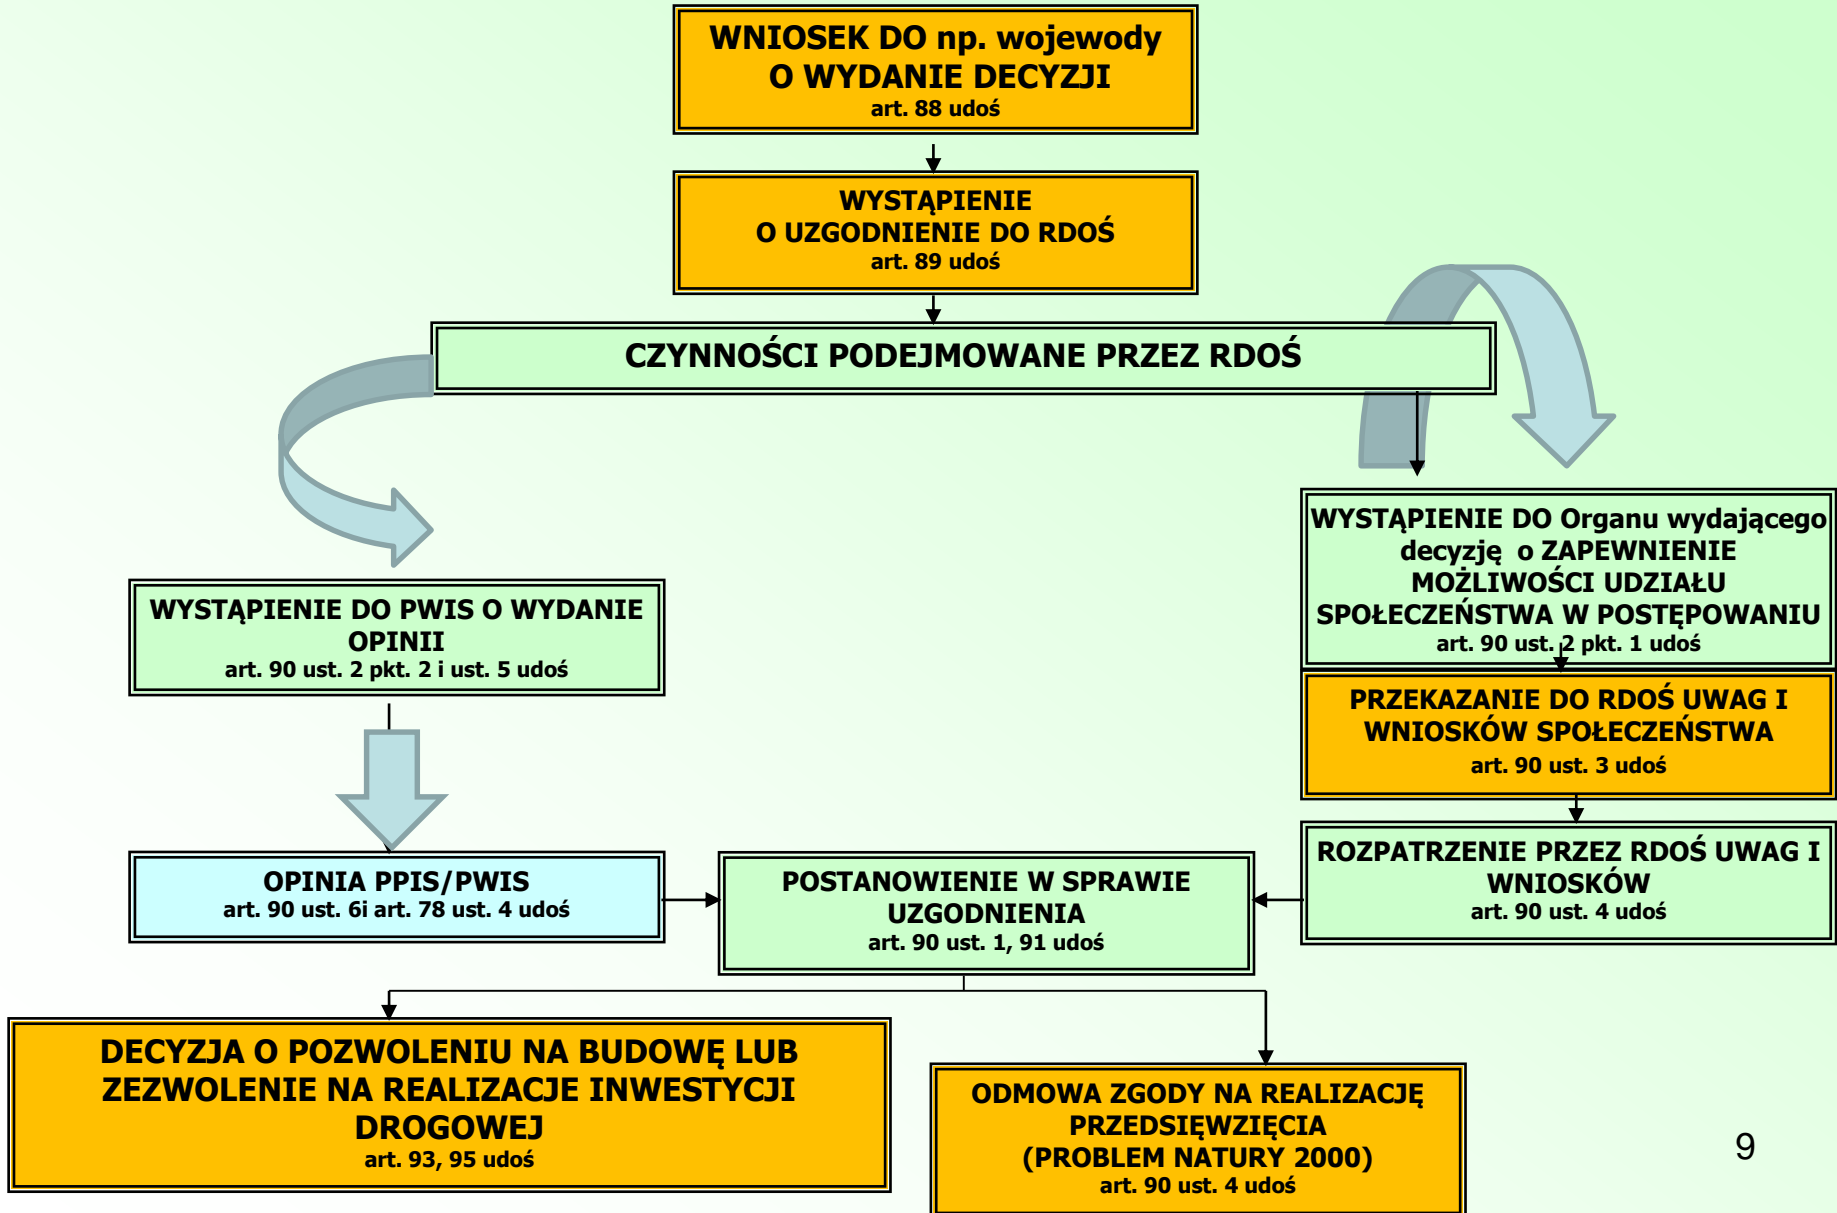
WNIOSEK DO np. wojewody O WYDANIE DECYZJI
art. 88 udoś

WYSTĄPIENIE O UZGODNIENIE DO RDOŚ
art. 89 udoś

CZYNNOŚCI PODEJMOWANE PRZEZ RDOŚ

WYSTĄPIENIE DO Organu wydającego decyzję o ZAPEWNIENIE MOŻLIWOŚCI UDZIAŁU SPOŁECZEŃSTWA W POSTĘPOWANIU
art. 90 ust. 2 pkt. 1 udoś

WYSTĄPIENIE DO PWIS O WYDANIE OPINII
art. 90 ust. 2 pkt. 2 i ust. 5 udoś

PRZEKAZANIE DO RDOŚ UWAG I WNIOSKÓW SPOŁECZEŃSTWA
art. 90 ust. 3 udoś

OPINIA PPIS/PWIS
art. 90 ust. 6i art. 78 ust. 4 udoś

POSTANOWIENIE W SPRAWIE UZGODNIENIA
art. 90 ust. 1, 91 udoś

ROZPATRZENIE PRZEZ RDOŚ UWAG I WNIOSKÓW
art. 90 ust. 4 udoś

DECYZJA O POZWOLENIU NA BUDOWĘ LUB ZEZWOLENIE NA REALIZACJE INWESTYCJI DROGOWEJ
art. 93, 95 udoś

ODMOWA ZGODY NA REALIZACJĘ PRZEDSIĘWZIĘCIA (PROBLEM NATURY 2000)
art. 90 ust. 4 udoś

9